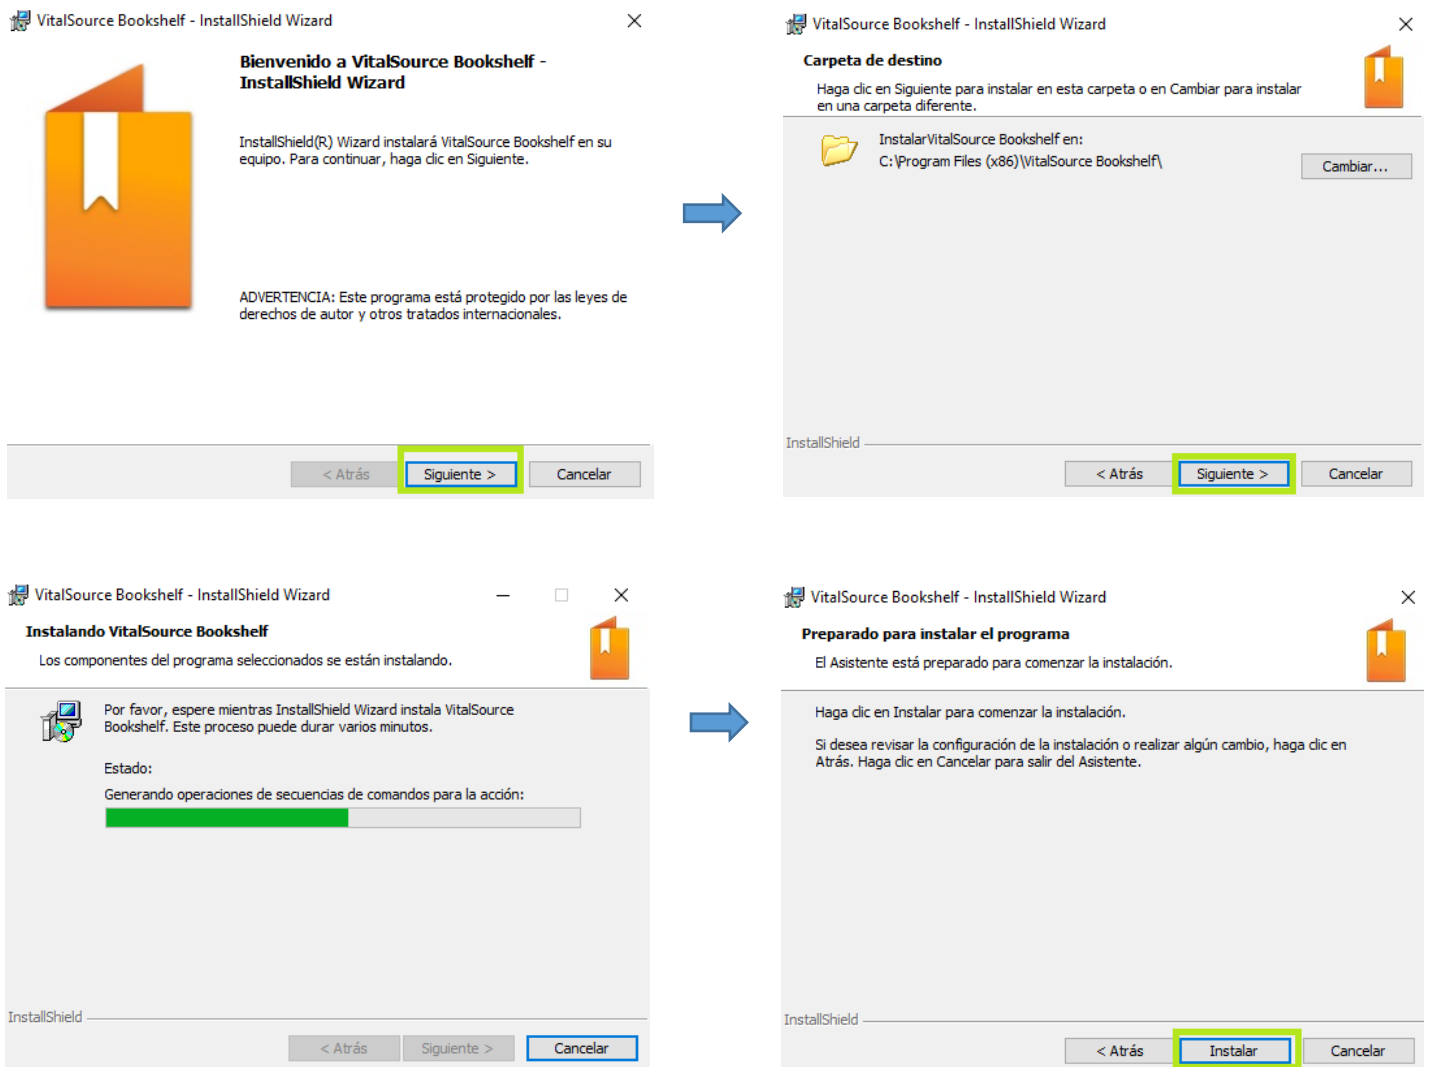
VitalSource Bookshelf - InstallShield Wizard

Bienvenido a VitalSource Bookshelf - InstallShield Wizard

InstallShield(R) Wizard instalará VitalSource Bookshelf en su equipo. Para continuar, haga clic en Siguiente.

ADVERTENCIA: Este programa está protegido por las leyes de derechos de autor y otros tratados internacionales.

< Atrás Siguiente > Cancelar

VitalSource Bookshelf - InstallShield Wizard

Carpeta de destino

Haga clic en Siguiente para instalar en esta carpeta o en Cambiar para instalar en una carpeta diferente.

InstalarVitalSource Bookshelf en:
C:\Program Files (x86)\VitalSource Bookshelf\

Cambiar...

InstallShield

< Atrás Siguiente > Cancelar

VitalSource Bookshelf - InstallShield Wizard

Instalando VitalSource Bookshelf

Los componentes del programa seleccionados se están instalando.

Por favor, espere mientras InstallShield Wizard instala VitalSource Bookshelf. Este proceso puede durar varios minutos.

Estado:

Generando operaciones de secuencias de comandos para la acción:

InstallShield

< Atrás Siguiente > Cancelar

VitalSource Bookshelf - InstallShield Wizard

Preparado para instalar el programa

El Asistente está preparado para comenzar la instalación.

Haga clic en Instalar para comenzar la instalación.

Si desea revisar la configuración de la instalación o realizar algún cambio, haga clic en Atrás. Haga clic en Cancelar para salir del Asistente.

InstallShield

< Atrás Instalar Cancelar